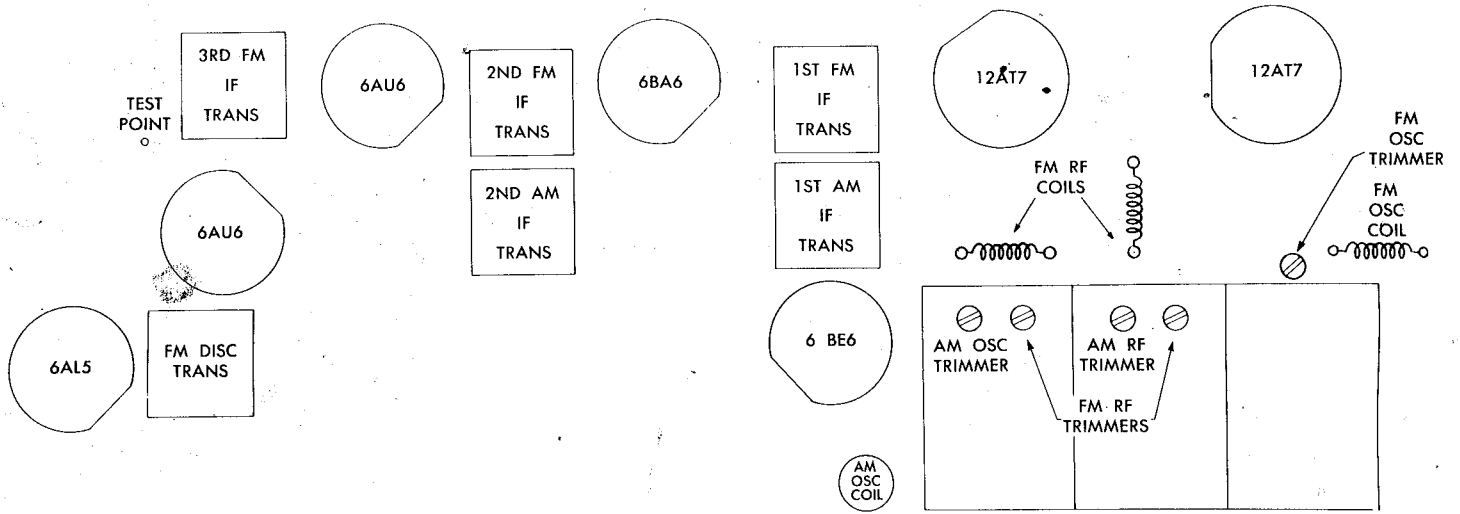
TEST POINT

3RD FM IF TRANS

6AU6

2ND FM IF TRANS

6BA6

1ST FM IF TRANS

12AT7

12AT7

2ND AM IF TRANS

1ST AM IF TRANS

FM RF COILS

FM OSC TRIMMER

FM OSC COIL

6AU6

6AL5

FM DISC TRANS

6 BE6

AM OSC TRIMMER

AM RF TRIMMER

FM RF TRIMMERS

AM OSC COIL